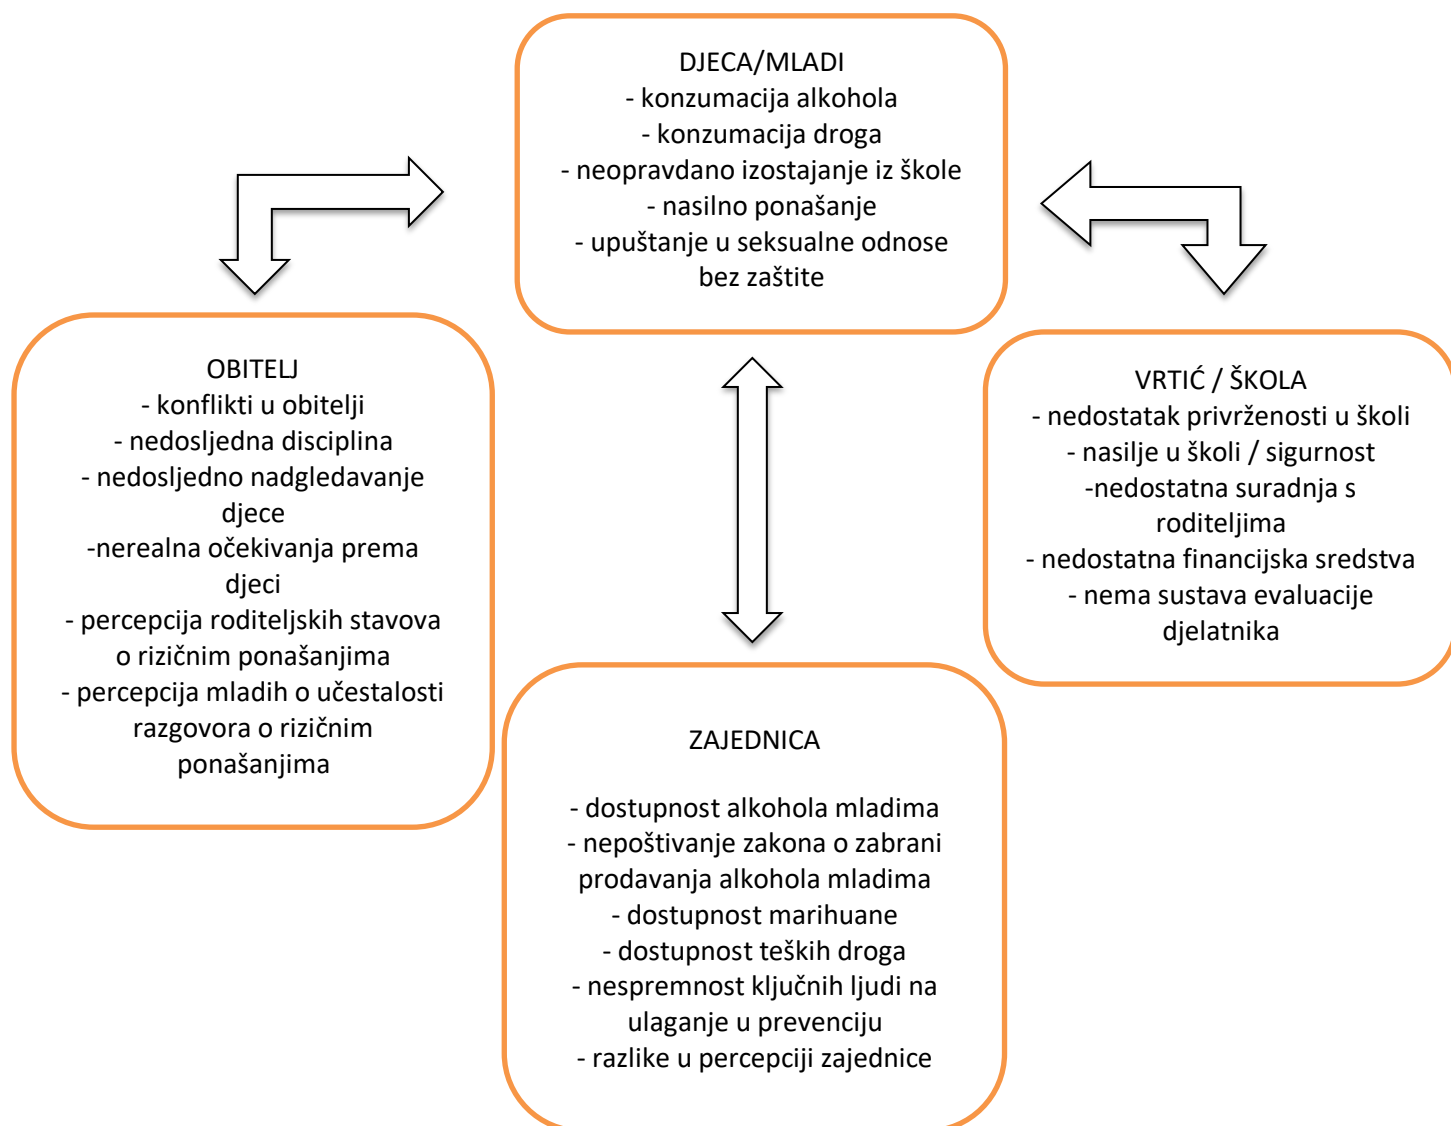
DJECA/MLADI
- konzumacija alkohola
- konzumacija droga
- neopravdano izostajanje iz škole
- nasilno ponašanje
- upuštanje u seksualne odnose bez zaštite

OBITELJ
- konflikti u obitelji
- nedosljedna disciplina
- nedosljedno nadgledavanje djece
-nerealna očekivanja prema djeci
- percepcija roditeljskih stavova o rizičnim ponašanjima
- percepcija mladih o učestalosti razgovora o rizičnim ponašanjima

VRTIĆ / ŠKOLA
- nedostatak privrženosti u školi
- nasilje u školi / sigurnost
-nedostatna suradnja s roditeljima
- nedostatna financijska sredstva
- nema sustava evaluacije djelatnika

ZAJEDNICA

- dostupnost alkohola mladima
- nepoštivanje zakona o zabrani prodavanja alkohola mladima
- dostupnost marihuane
- dostupnost teških droga
- nespremnost ključnih ljudi na ulaganje u prevenciju
- razlike u percepciji zajednice